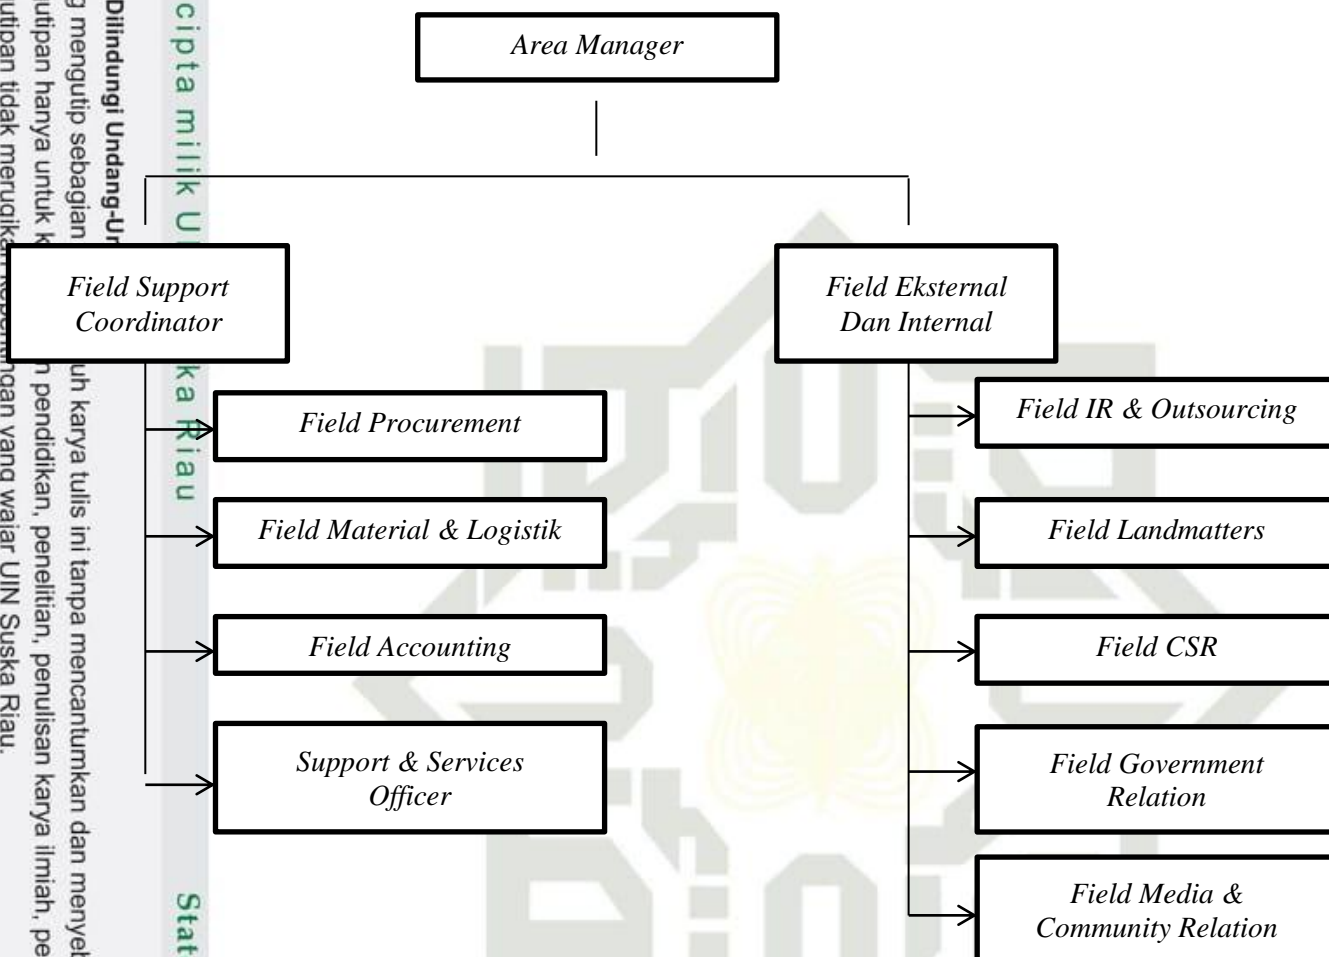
Area Manager

Field Support Coordinator

Field Eksternal Dan Internal

Field Procurement

Field Material & Logistik

Field Accounting

Support & Services Officer

Field IR & Outsourcing

Field Landmatters

Field CSR

Field Government Relation

Field Media & Community Relation

cipta milik U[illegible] ka Riau

Stat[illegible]

Dilindungi Undang-Un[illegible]
g mengutip sebagian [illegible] uh karya tulis ini tanpa mencantumkan dan menyeb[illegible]
utipan hanya untuk k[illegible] n pendidikan, penelitian, penulisan karya ilmiah, pe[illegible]
utipan tidak merugika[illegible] ngan yang wajar UIN Suska Riau.